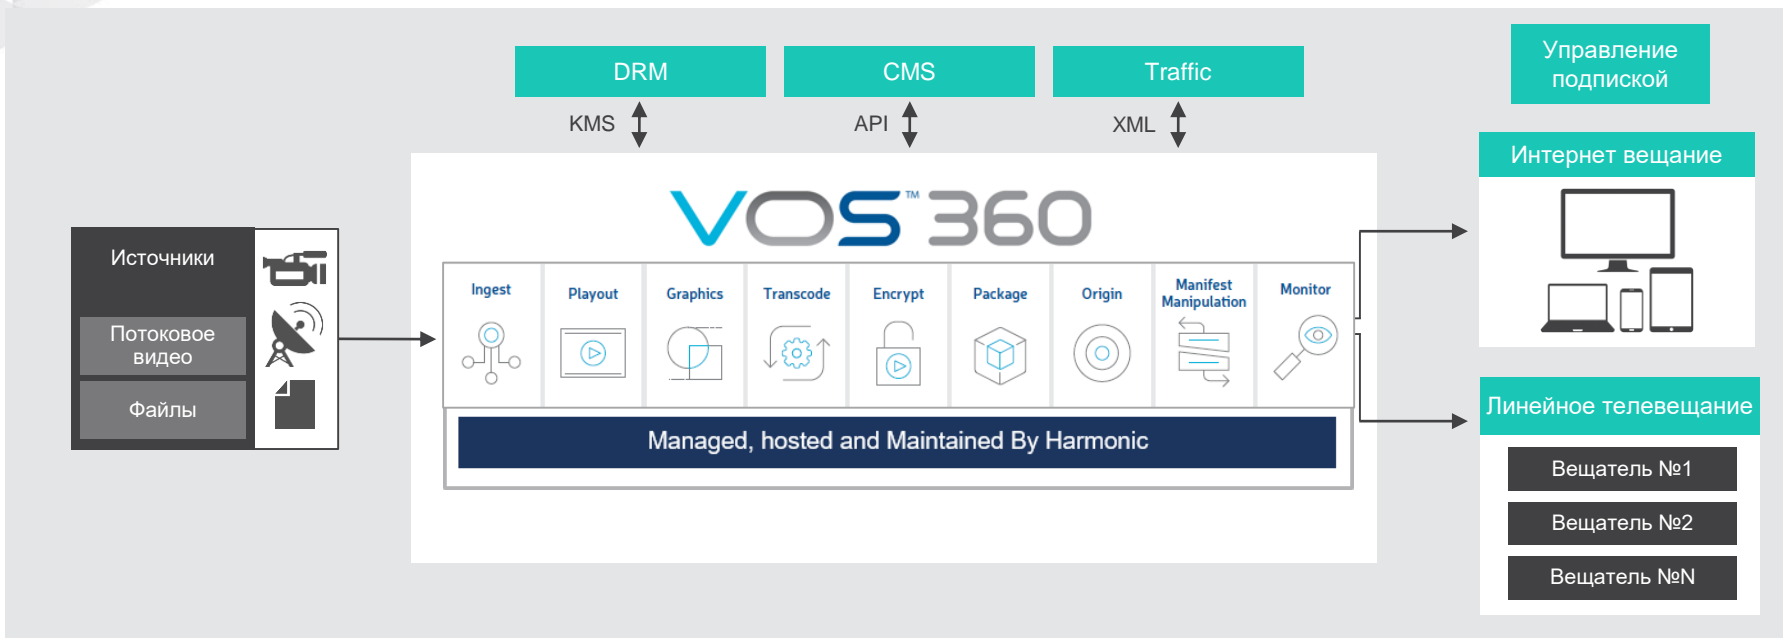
DRM

CMS

Traffic

Управление подпиской

KMS

API

XML

Интернет вещание

VOS™ 360

Источники

Потоковое видео

Файлы

Ingest

Playout

Graphics

Transcode

Encrypt

Package

Origin

Manifest Manipulation

Monitor

Managed, hosted and Maintained By Harmonic

Линейное телевещание

Вещатель №1

Вещатель №2

Вещатель №N